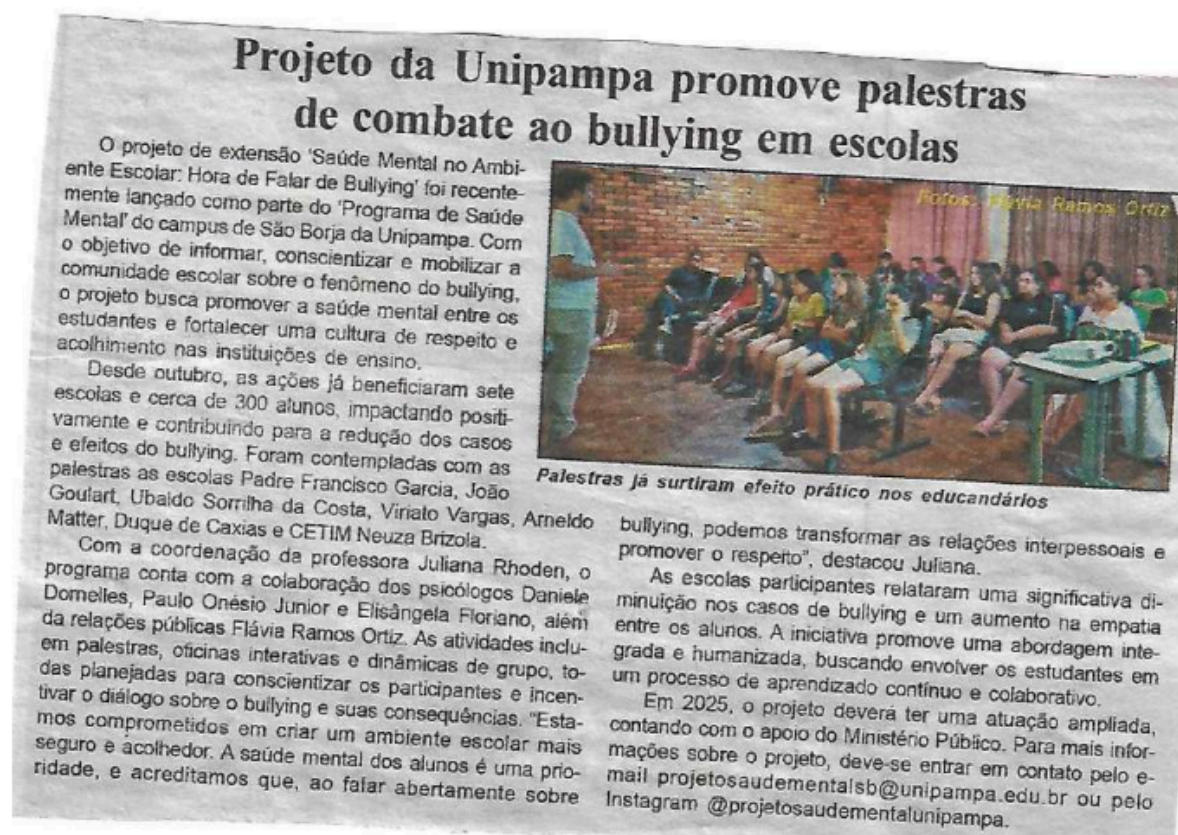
Projeto da Unipampa promove palestras de combate ao bullying em escolas

O projeto de extensão 'Saúde Mental no Ambiente Escolar: Hora de Falar de Bullying' foi recentemente lançado como parte do 'Programa de Saúde Mental' do campus de São Borja da Unipampa. Com o objetivo de informar, conscientizar e mobilizar a comunidade escolar sobre o fenômeno do bullying, o projeto busca promover a saúde mental entre os estudantes e fortalecer uma cultura de respeito e acolhimento nas instituições de ensino.

Desde outubro, as ações já beneficiaram sete escolas e cerca de 300 alunos, impactando positivamente e contribuindo para a redução dos casos e efeitos do bullying. Foram contempladas com as palestras as escolas Padre Francisco Garcia, João Goulart, Ubaldo Sorrilha da Costa, Viriato Vargas, Arneldo Matter, Duque de Caxias e CETIM Neuza Brizola.

Com a coordenação da professora Juliana Rhoden, o programa conta com a colaboração dos psicólogos Daniele Domelles, Paulo Onésio Junior e Elisângela Floriano, além da relações públicas Flávia Ramos Ortiz. As atividades incluem palestras, oficinas interativas e dinâmicas de grupo, todas planejadas para conscientizar os participantes e incentivar o diálogo sobre o bullying e suas consequências. "Estamos comprometidos em criar um ambiente escolar mais seguro e acolhedor. A saúde mental dos alunos é uma prioridade, e acreditamos que, ao falar abertamente sobre

Fotos: Flávia Ramos Ortiz

Palestras já surtiram efeito prático nos educandários

bullying, podemos transformar as relações interpessoais e promover o respeito", destacou Juliana.

As escolas participantes relataram uma significativa diminuição nos casos de bullying e um aumento na empatia entre os alunos. A iniciativa promove uma abordagem integrada e humanizada, buscando envolver os estudantes em um processo de aprendizado contínuo e colaborativo.

Em 2025, o projeto deverá ter uma atuação ampliada, contando com o apoio do Ministério Público. Para mais informações sobre o projeto, deve-se entrar em contato pelo e-mail projetosaudementalsb@unipampa.edu.br ou pelo Instagram @projetosaudementalunipampa.